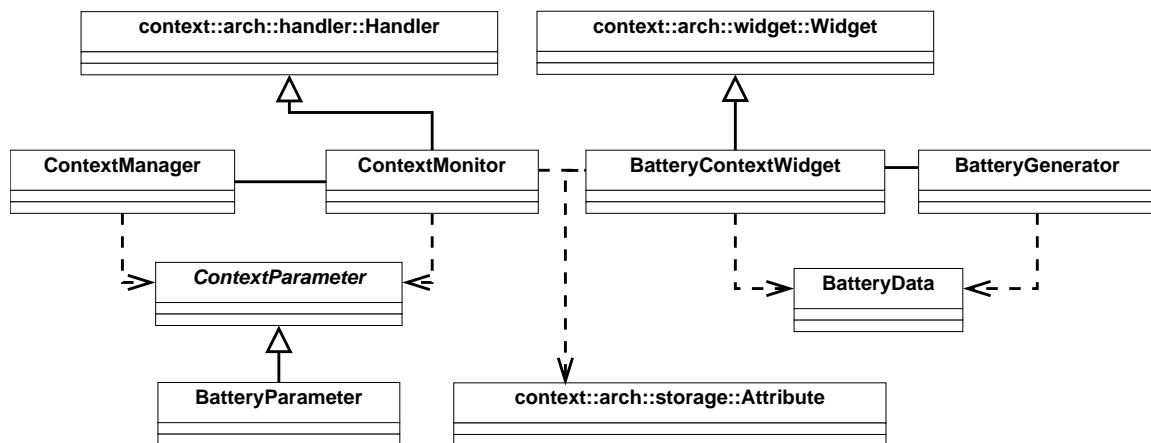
context::arch::handler::Handler

context::arch::widget::Widget

ContextManager

ContextMonitor

BatteryContextWidget

BatteryGenerator

ContextParameter

BatteryData

BatteryParameter

context::arch::storage::Attribute